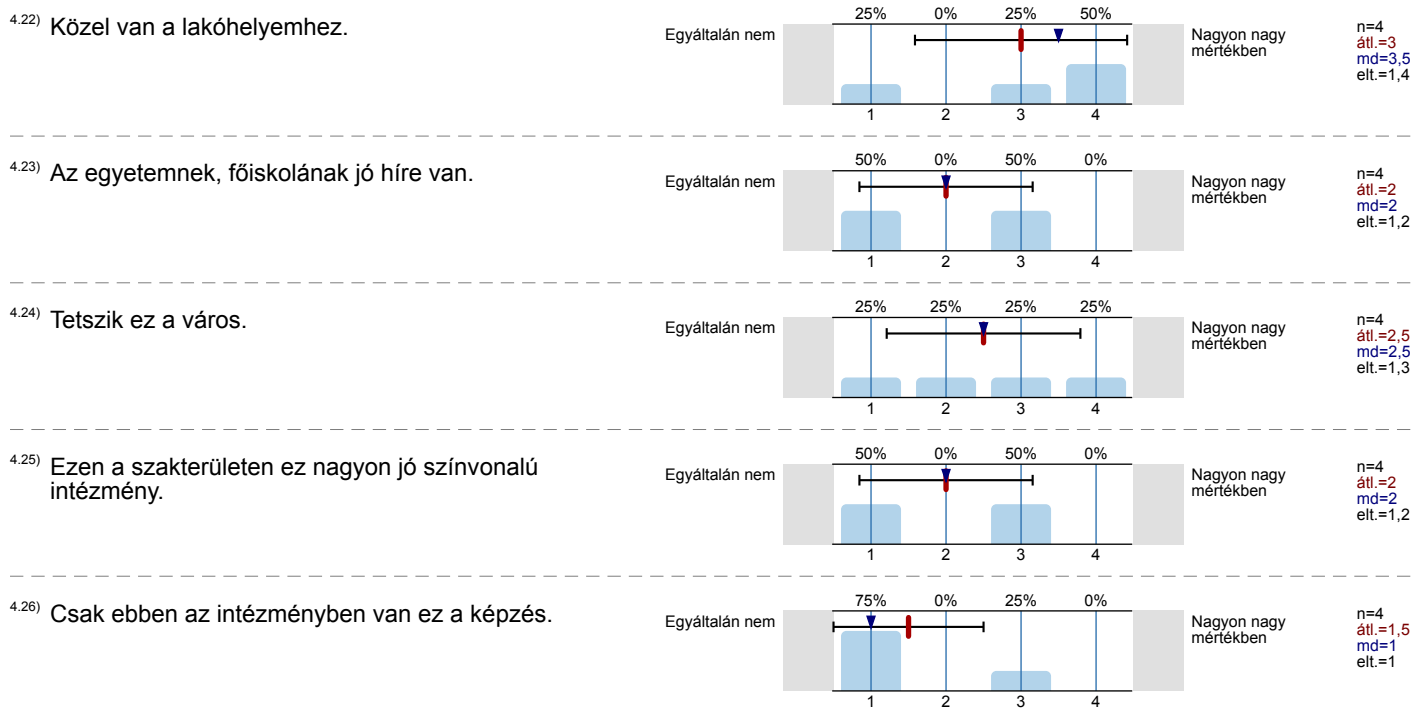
4.22) Közel van a lakóhelyemhez.

| 25% | 0% | 25% | 50% |
|---|---|---|---|
| 1 | 2 | 3 | 4 |

Egyáltalán nem

Nagyon nagy mértékben

n=4
átl.=3
md=3,5
elt.=1,4

4.23) Az egyetemnek, főiskolának jó híre van.

| 50% | 0% | 50% | 0% |
|---|---|---|---|
| 1 | 2 | 3 | 4 |

Egyáltalán nem

Nagyon nagy mértékben

n=4
átl.=2
md=2
elt.=1,2

4.24) Tetszik ez a város.

| 25% | 25% | 25% | 25% |
|---|---|---|---|
| 1 | 2 | 3 | 4 |

Egyáltalán nem

Nagyon nagy mértékben

n=4
átl.=2,5
md=2,5
elt.=1,3

4.25) Ezen a szakterületen ez nagyon jó színvonalú intézmény.

| 50% | 0% | 50% | 0% |
|---|---|---|---|
| 1 | 2 | 3 | 4 |

Egyáltalán nem

Nagyon nagy mértékben

n=4
átl.=2
md=2
elt.=1,2

4.26) Csak ebben az intézményben van ez a képzés.

| 75% | 0% | 25% | 0% |
|---|---|---|---|
| 1 | 2 | 3 | 4 |

Egyáltalán nem

Nagyon nagy mértékben

n=4
átl.=1,5
md=1
elt.=1